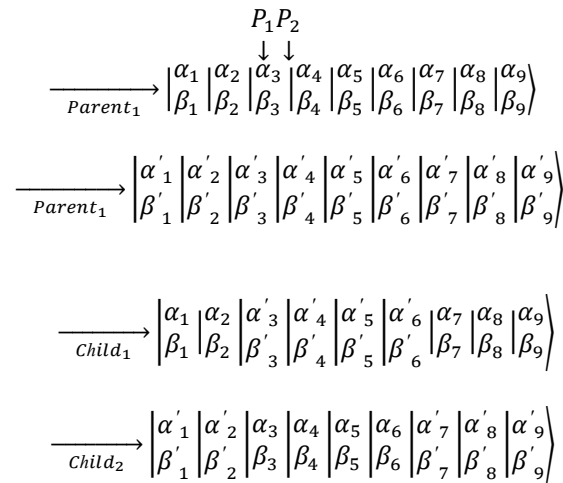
$P_1 P_2$
$\downarrow \downarrow$

$\xrightarrow[Parent_1]{} \left|\begin{matrix}\alpha_1\\\beta_1\end{matrix}\right|\begin{matrix}\alpha_2\\\beta_2\end{matrix}\left|\begin{matrix}\alpha_3\\\beta_3\end{matrix}\right|\begin{matrix}\alpha_4\\\beta_4\end{matrix}\left|\begin{matrix}\alpha_5\\\beta_5\end{matrix}\right|\begin{matrix}\alpha_6\\\beta_6\end{matrix}\left|\begin{matrix}\alpha_7\\\beta_7\end{matrix}\right|\begin{matrix}\alpha_8\\\beta_8\end{matrix}\left|\begin{matrix}\alpha_9\\\beta_9\end{matrix}\right\rangle$

$\xrightarrow[Parent_1]{} \left|\begin{matrix}\alpha'_1\\\beta'_1\end{matrix}\right|\begin{matrix}\alpha'_2\\\beta'_2\end{matrix}\left|\begin{matrix}\alpha'_3\\\beta'_3\end{matrix}\right|\begin{matrix}\alpha'_4\\\beta'_4\end{matrix}\left|\begin{matrix}\alpha'_5\\\beta'_5\end{matrix}\right|\begin{matrix}\alpha'_6\\\beta'_6\end{matrix}\left|\begin{matrix}\alpha'_7\\\beta'_7\end{matrix}\right|\begin{matrix}\alpha'_8\\\beta'_8\end{matrix}\left|\begin{matrix}\alpha'_9\\\beta'_9\end{matrix}\right\rangle$

$\xrightarrow[Child_1]{} \left|\begin{matrix}\alpha_1\\\beta_1\end{matrix}\right|\begin{matrix}\alpha_2\\\beta_2\end{matrix}\left|\begin{matrix}\alpha'_3\\\beta'_3\end{matrix}\right|\begin{matrix}\alpha'_4\\\beta'_4\end{matrix}\left|\begin{matrix}\alpha'_5\\\beta'_5\end{matrix}\right|\begin{matrix}\alpha'_6\\\beta'_6\end{matrix}\left|\begin{matrix}\alpha_7\\\beta_7\end{matrix}\right|\begin{matrix}\alpha_8\\\beta_8\end{matrix}\left|\begin{matrix}\alpha_9\\\beta_9\end{matrix}\right\rangle$

$\xrightarrow[Child_2]{} \left|\begin{matrix}\alpha'_1\\\beta'_1\end{matrix}\right|\begin{matrix}\alpha'_2\\\beta'_2\end{matrix}\left|\begin{matrix}\alpha_3\\\beta_3\end{matrix}\right|\begin{matrix}\alpha_4\\\beta_4\end{matrix}\left|\begin{matrix}\alpha_5\\\beta_5\end{matrix}\right|\begin{matrix}\alpha_6\\\beta_6\end{matrix}\left|\begin{matrix}\alpha'_7\\\beta'_7\end{matrix}\right|\begin{matrix}\alpha'_8\\\beta'_8\end{matrix}\left|\begin{matrix}\alpha'_9\\\beta'_9\end{matrix}\right\rangle$